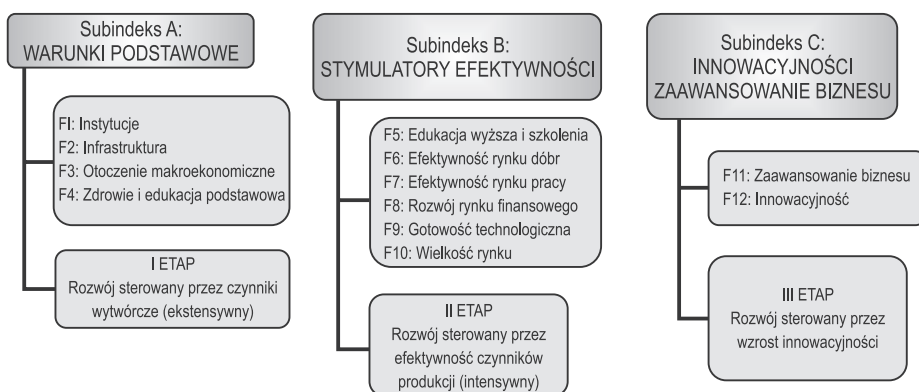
Subindeks A:
WARUNKI PODSTAWOWE

FI: Instytucje
F2: Infrastruktura
F3: Otoczenie makroekonomiczne
F4: Zdrowie i edukacja podstawowa

I ETAP
Rozwój sterowany przez czynniki wytwórcze (ekstensywny)

Subindeks B:
STYMULATORY EFEKTYWNOŚCI

F5: Edukacja wyższa i szkolenia
F6: Efektywność rynku dóbr
F7: Efektywność rynku pracy
F8: Rozwój rynku finansowego
F9: Gotowość technologiczna
F10: Wielkość rynku

II ETAP
Rozwój sterowany przez efektywność czynników produkcji (intensywny)

Subindeks C:
INNOWACYJNOŚCI
ZAAWANSOWANIE BIZNESU

F11: Zaawansowanie biznesu
F12: Innowacyjność

III ETAP
Rozwój sterowany przez wzrost innowacyjności